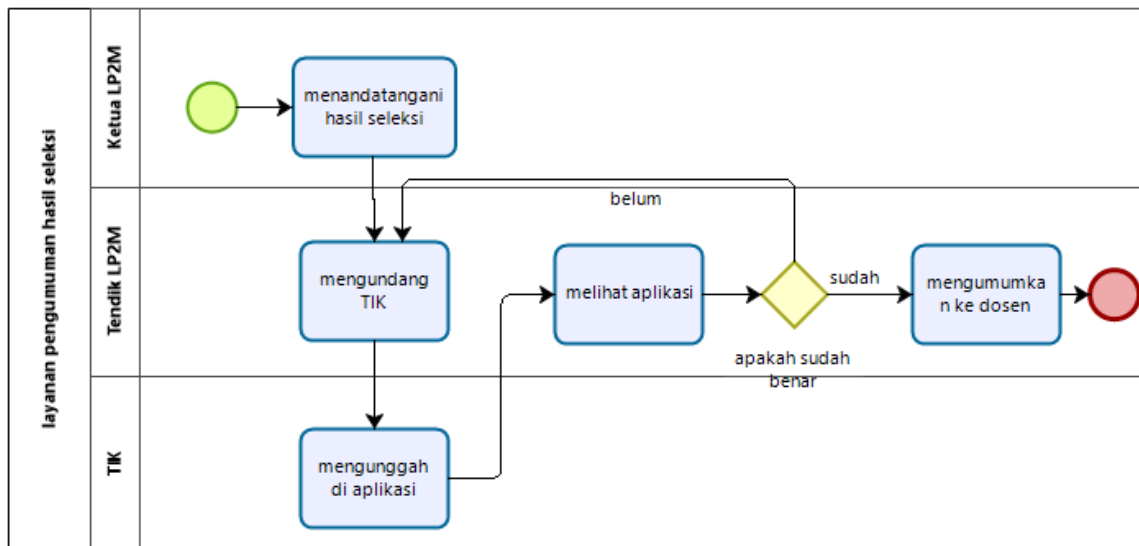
layanan pengumuman hasil seleksi

Ketua LP2M

menandatangani hasil seleksi

Tendik LP2M

belum

mengundang TIK

melihat aplikasi

sudah

mengumumkan ke dosen

apakah sudah benar

TIK

mengunggah di aplikasi